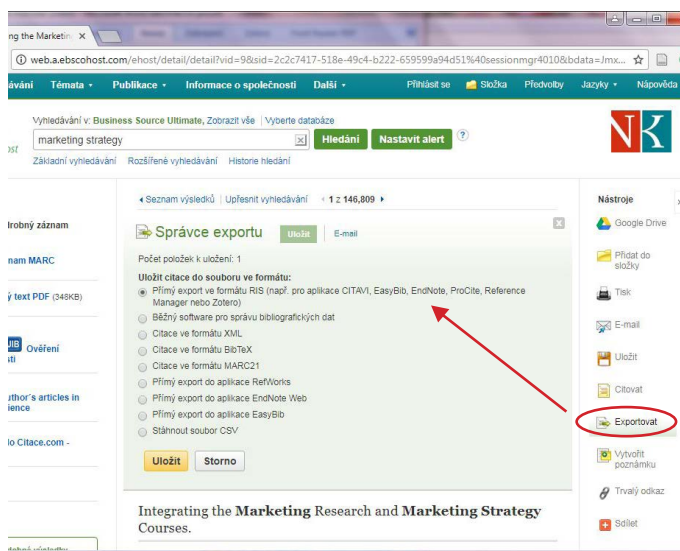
ng the Marketin ×

web.a.ebscohost.com/ehost/detail/detail?vid=9&sid=2c2c7417-518e-49c4-b222-659599a94d51%40sessionmgr4010&bdata=Jmx...

dávání Témata • Publikace • Informace o společnosti Další • Přihlásit se Složka Předvolby Jazyky • Nápověda

Vyhledávání v: Business Source Ultimate, Zobrazit vše | Vyberte databáze

marketing strategy × Hledání Nastavit alert ?

ost Základní vyhledávání Rozšířené vyhledávání Historie hledání

◂ Seznam výsledků | Upřesnit vyhledávání ◂ 1 z 146,809 ▸

Nástroje

lrobný záznam

nam MARC

y text PDF (348KB)

Ověření sti

uthor's articles in ience

lo Citace.com -

Správce exportu Uložit E-mail

Počet položek k uložení: 1

Uložit citace do souboru ve formátu:

Přímý export ve formátu RIS (např. pro aplikace CITAVI, EasyBib, EndNote, ProCite, Reference Manager nebo Zotero)

Běžný software pro správu bibliografických dat

Citace ve formátu XML

Citace ve formátu BibTeX

Citace ve formátu MARC21

Přímý export do aplikace RefWorks

Přímý export do aplikace EndNote Web

Přímý export do aplikace EasyBib

Stáhnout soubor CSV

Uložit Storno

Integrating the Marketing Research and Marketing Strategy Courses.

Google Drive

Přidat do složky

Tisk

E-mail

Uložit

Citovat

Exportovat

Vytvořit poznámku

Trvalý odkaz

Sdílet